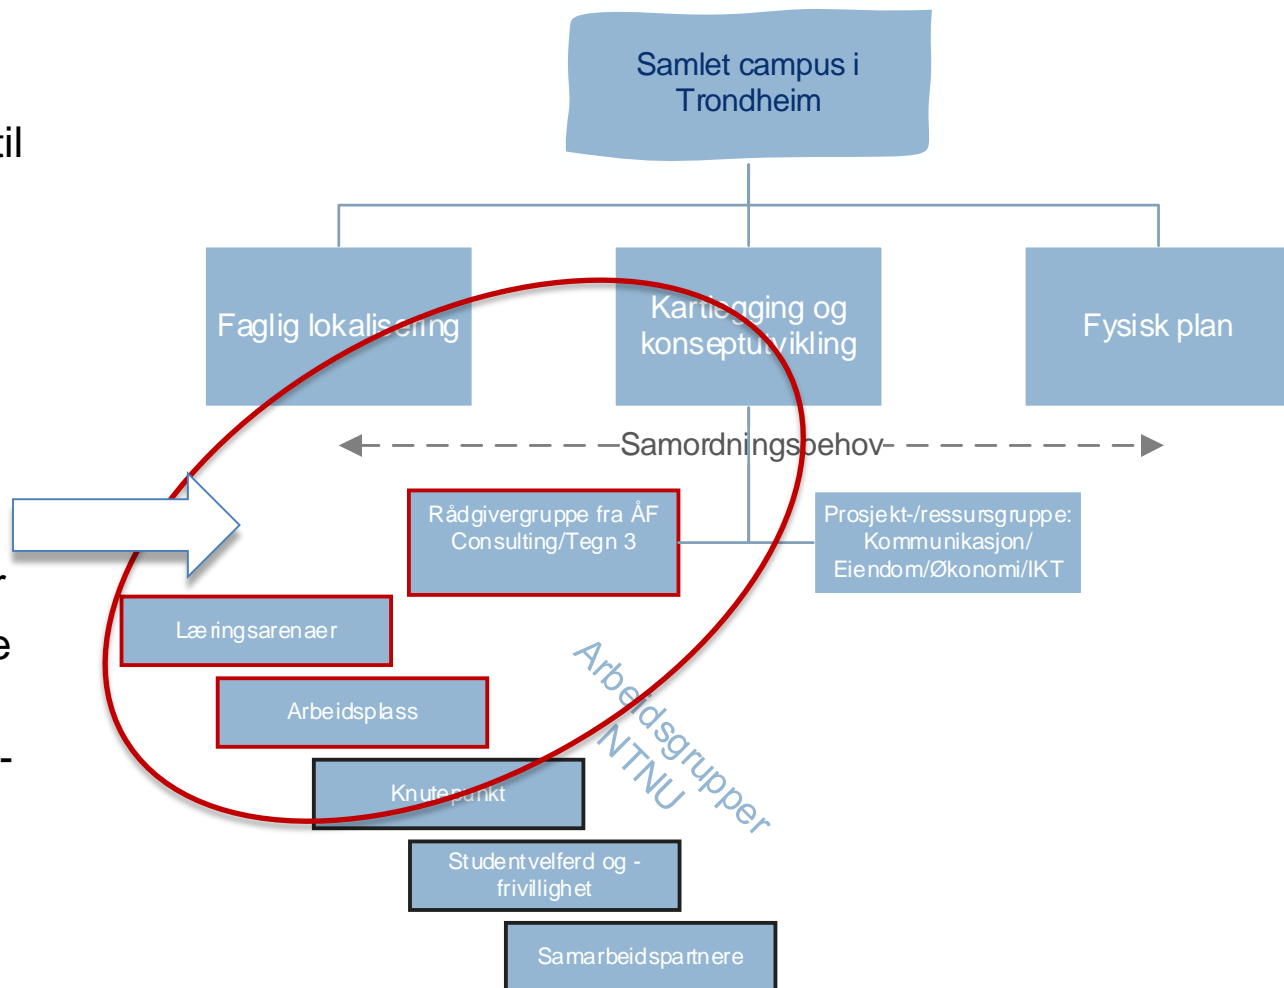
til

r

e

-

Samlet campus i Trondheim

Faglig lokalisering

Kartlegging og konseptutvikling

Fysisk plan

Samordningsbehov

Rådgivergruppe fra ÅF Consulting/Tegn 3

Prosjekt-/ressursgruppe: Kommunikasjon/ Eiendom/Økonomi/IKT

Læringsarenaer

Arbeidsplass

Knutepunkt

Studentvelferd og -frivillighet

Samarbeidspartnere

Arbeidsgrupper NTNU